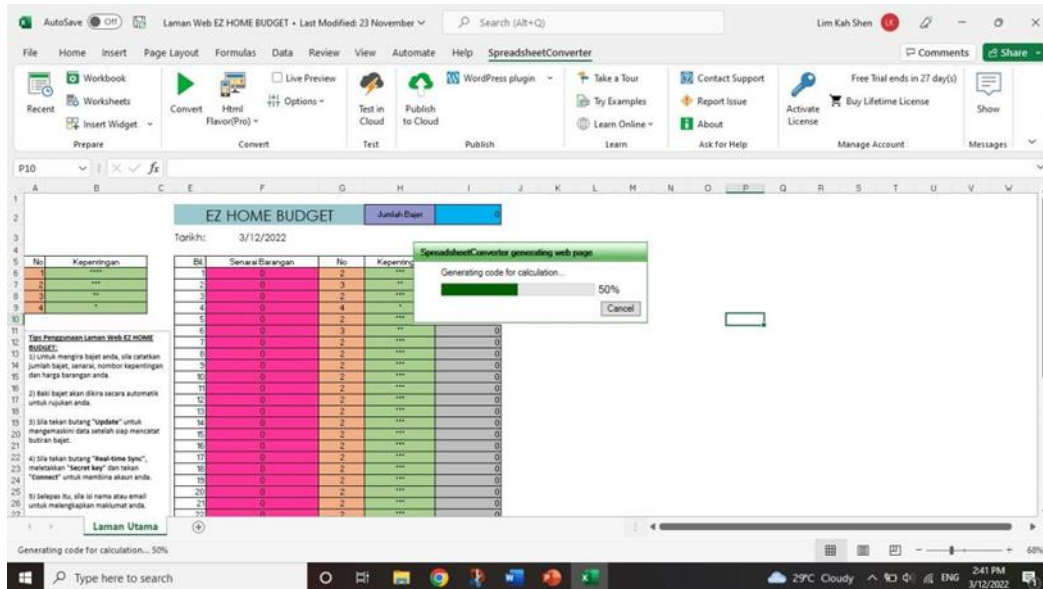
AutoSave Off Laman Web EZ HOME BUDGET • Last Modified: 23 November Search (Alt+Q) Lim Kah Shen

File Home Insert Page Layout Formulas Data Review View Automate Help SpreadsheetConverter Comments Share

Recent Workbook Worksheets Insert Widget Prepare
Convert Html Flavor(Pro) Live Preview Options Convert
Test in Cloud Test
Publish to Cloud WordPress plugin Publish
Take a Tour Try Examples Learn Online Learn
Contact Support Report Issue About Ask for Help
Activate License Free Trial ends in 27 day(s) Buy Lifetime License Manage Account
Show Messages

P10 $f_x$

EZ HOME BUDGET
Jumlah Bajet 0
Tarikh: 3/12/2022

| No | Kepentingan |
|---|---|
| 1 | **** |
| 2 | *** |
| 3 | ** |
| 4 | * |

| Bil | Senarai Barangan | No | Kepenting |
|---|---|---|---|
| 1 | 0 | 2 | *** |
| 2 | 0 | 3 | ** |
| 3 | 0 | 2 | *** |
| 4 | 0 | 4 | * |
| 5 | 0 | 2 | *** |
| 6 | 0 | 3 | ** |
| 7 | 0 | 2 | *** |
| 8 | 0 | 2 | *** |
| 9 | 0 | 2 | *** |
| 10 | 0 | 2 | *** |
| 11 | 0 | 2 | *** |
| 12 | 0 | 2 | *** |
| 13 | 0 | 2 | *** |
| 14 | 0 | 2 | *** |
| 15 | 0 | 2 | *** |
| 16 | 0 | 2 | *** |
| 17 | 0 | 2 | *** |
| 18 | 0 | 2 | *** |
| 19 | 0 | 2 | *** |
| 20 | 0 | 2 | *** |
| 21 | 0 | 2 | *** |

SpreadsheetConverter generating web page
Generating code for calculation...
50%
Cancel

Tips Penggunaan Laman Web EZ HOME BUDGET:
1) Untuk mengira bajet anda, sila catatkan jumlah bajet, senarai, nombor kepentingan dan harga barangan anda.

2) Baki bajet akan dikira secara automatik untuk rujukan anda.

3) Sila tekan butang "Update" untuk mengemaskini data setelah siap mencatat butiran bajet.

4) Sila tekan butang "Real-time Sync", meletakkan "Secret key" dan tekan "Connect" untuk membina akaun anda.

5) Selepas itu, sila isi nama atau email untuk melengkapkan maklumat anda.

Laman Utama

Generating code for calculation... 50%

68%

Type here to search 29°C Cloudy ENG 2:41 PM 3/12/2022